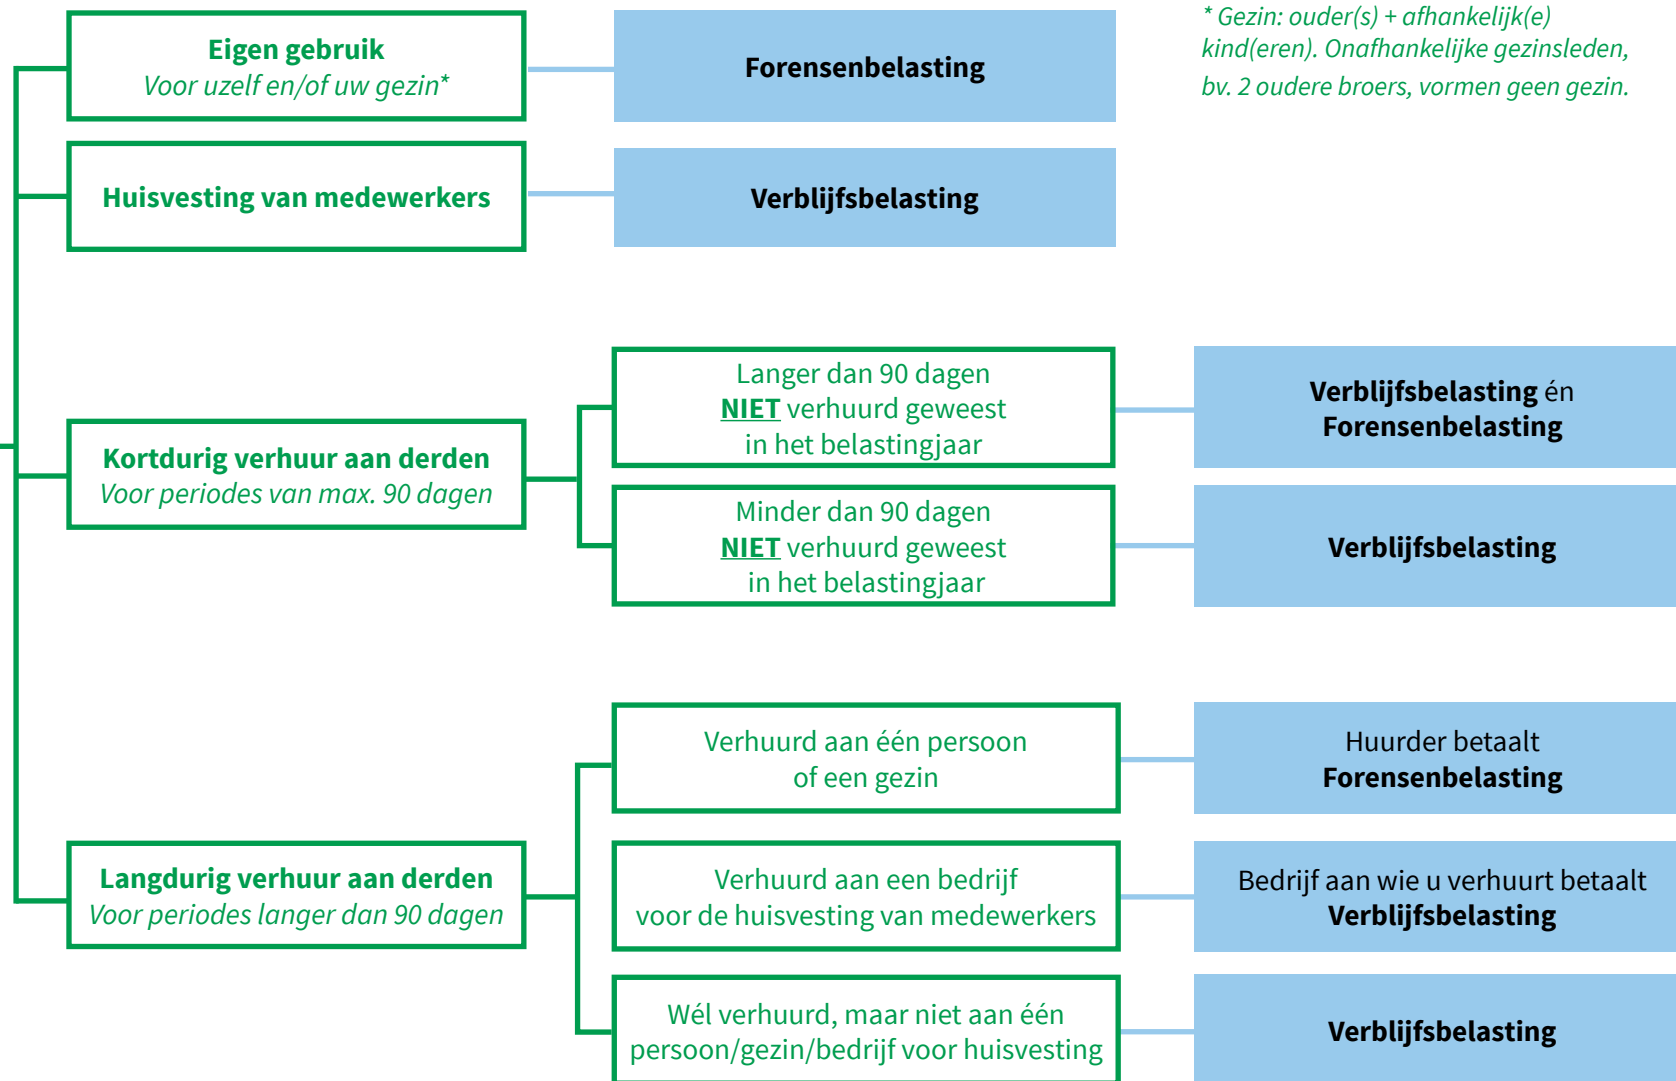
Eigen gebruik
Voor uzelf en/of uw gezin*

Forensenbelasting

* Gezin: ouder(s) + afhankelijk(e) kind(eren). Onafhankelijke gezinsleden, bv. 2 oudere broers, vormen geen gezin.

Huisvesting van medewerkers

Verblijfsbelasting

Kortdurig verhuur aan derden
Voor periodes van max. 90 dagen

Langer dan 90 dagen
NIET verhuurd geweest
in het belastingjaar

Verblijfsbelasting én
Forensenbelasting

Minder dan 90 dagen
NIET verhuurd geweest
in het belastingjaar

Verblijfsbelasting

Langdurig verhuur aan derden
Voor periodes langer dan 90 dagen

Verhuurd aan één persoon
of een gezin

Huurder betaalt
Forensenbelasting

Verhuurd aan een bedrijf
voor de huisvesting van medewerkers

Bedrijf aan wie u verhuurt betaalt
Verblijfsbelasting

Wél verhuurd, maar niet aan één
persoon/gezin/bedrijf voor huisvesting

Verblijfsbelasting